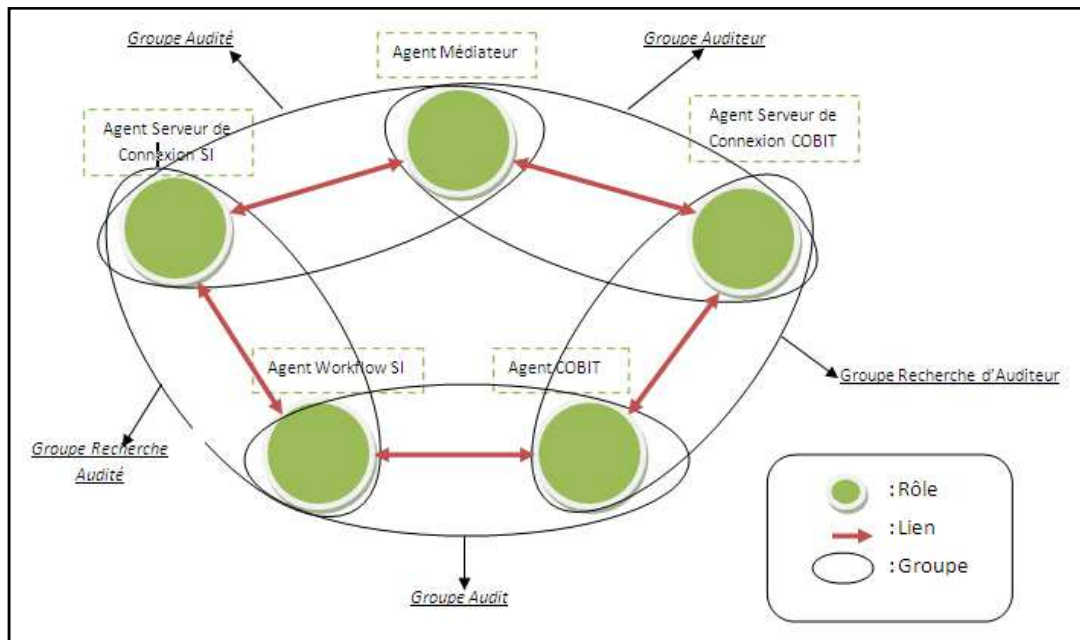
Groupe Audité

Agent Médiateur

Groupe Auditeur

Agent Serveur de Connexion SI

Agent Serveur de Connexion COBIT

Agent Workflow SI

Agent COBIT

Groupe Recherche d'Auditeur

Groupe Recherche Audité

: Rôle

: Lien

: Groupe

Groupe Audit